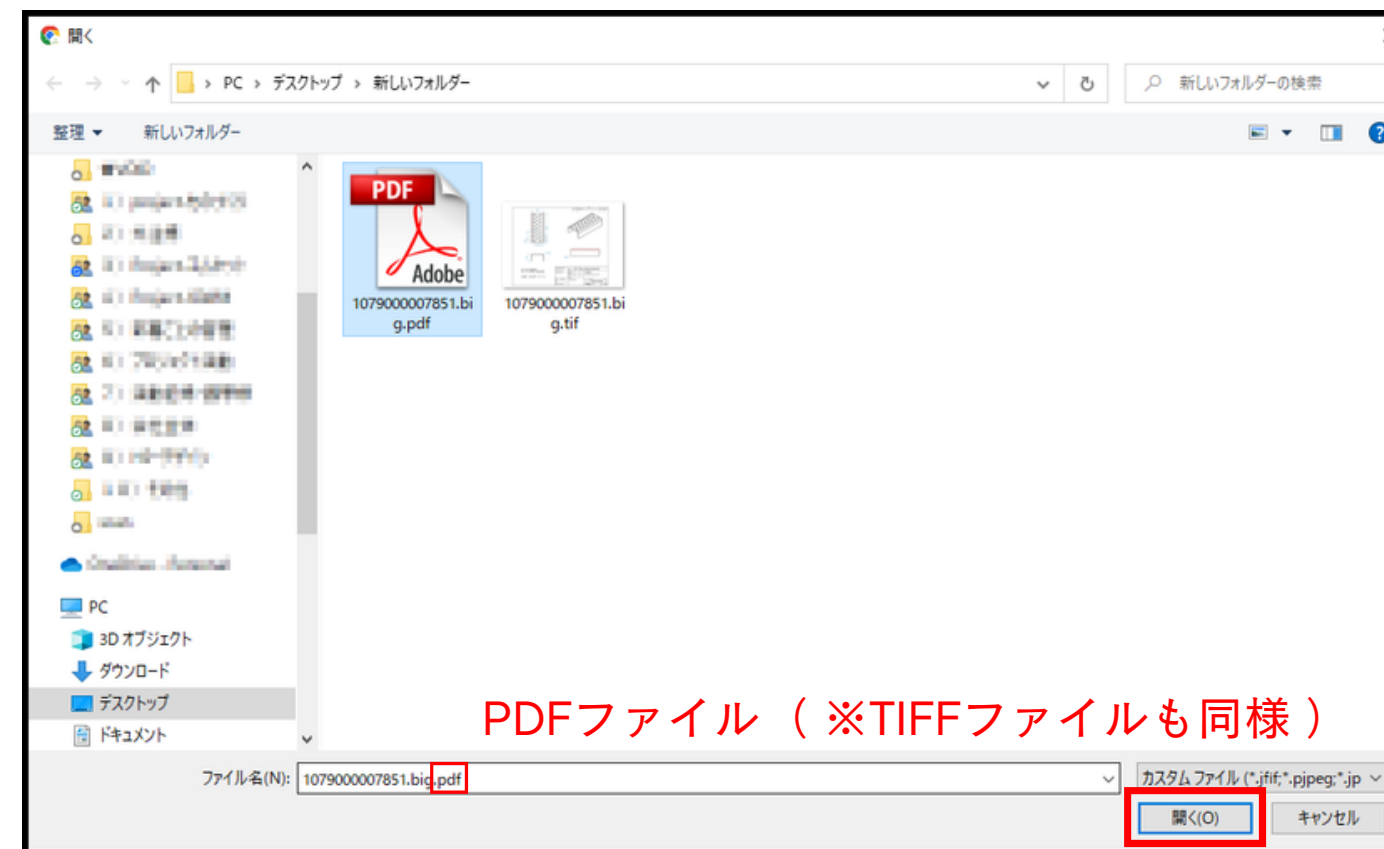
開く

PC > デスクトップ > 新しいフォルダー

新しいフォルダーの検索

整理 ▾ 新しいフォルダー

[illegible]
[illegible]
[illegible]
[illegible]
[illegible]
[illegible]
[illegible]
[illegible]
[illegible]
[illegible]
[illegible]
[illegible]

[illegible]

PC
3D オブジェクト
ダウンロード
デスクトップ
ドキュメント

PDF
Adobe
1079000007851.big.pdf

1079000007851.big.tif

PDFファイル（ ※TIFFファイルも同様 ）

ファイル名(N): 1079000007851.big.pdf

カスタム ファイル (*.jfif;*.pjpeg;*.jp

開く(O)

キャンセル